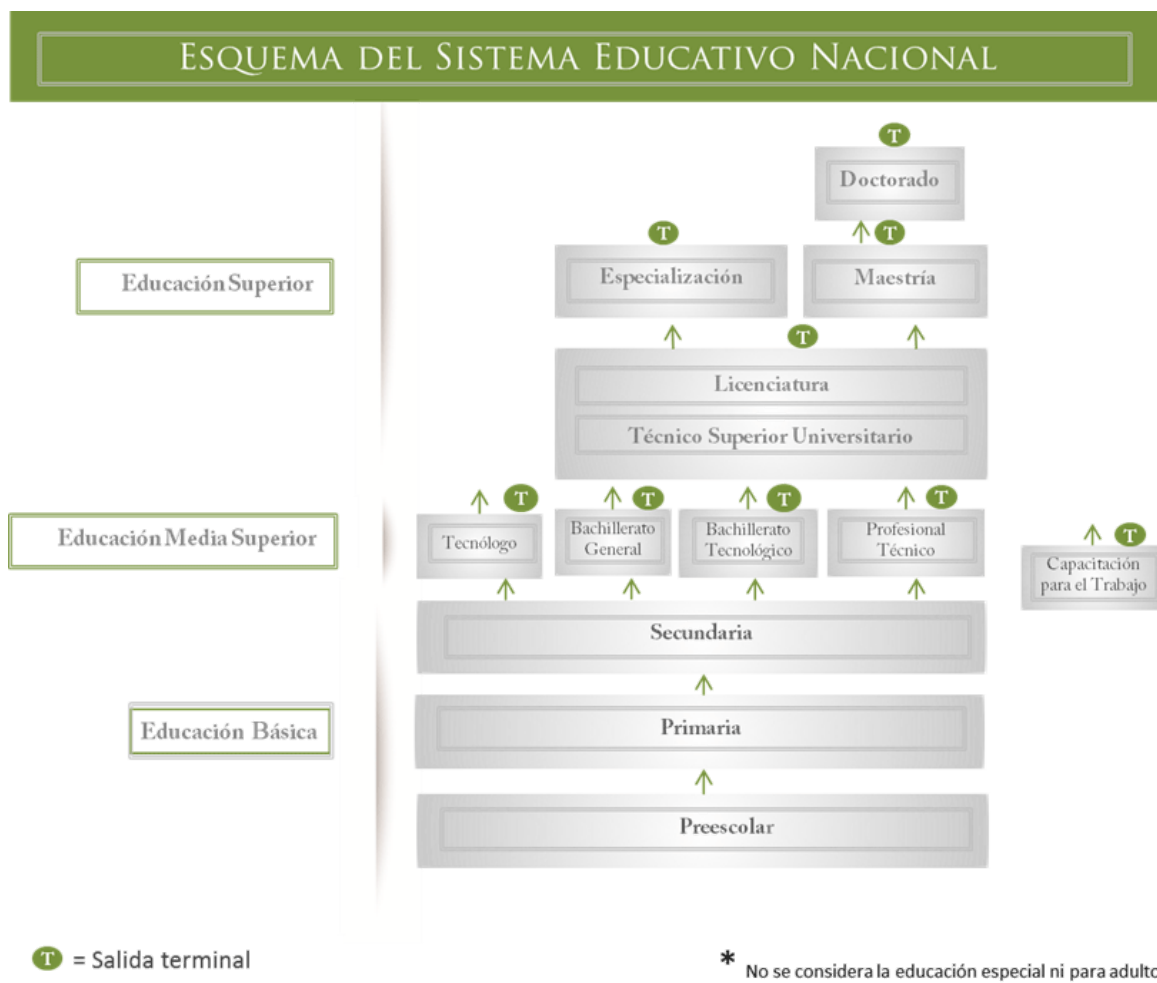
Esquema del Sistema Educativo Nacional

T

Doctorado

T

T

Educación Superior

Especialización

Maestría

T

Licenciatura

Técnico Superior Universitario

T

T

T

T

T

Educación Media Superior

Tecnólogo

Bachillerato General

Bachillerato Tecnológico

Profesional Técnico

Capacitación para el Trabajo

Secundaria

Educación Básica

Primaria

Preescolar

T = Salida terminal

* No se considera la educación especial ni para adulto